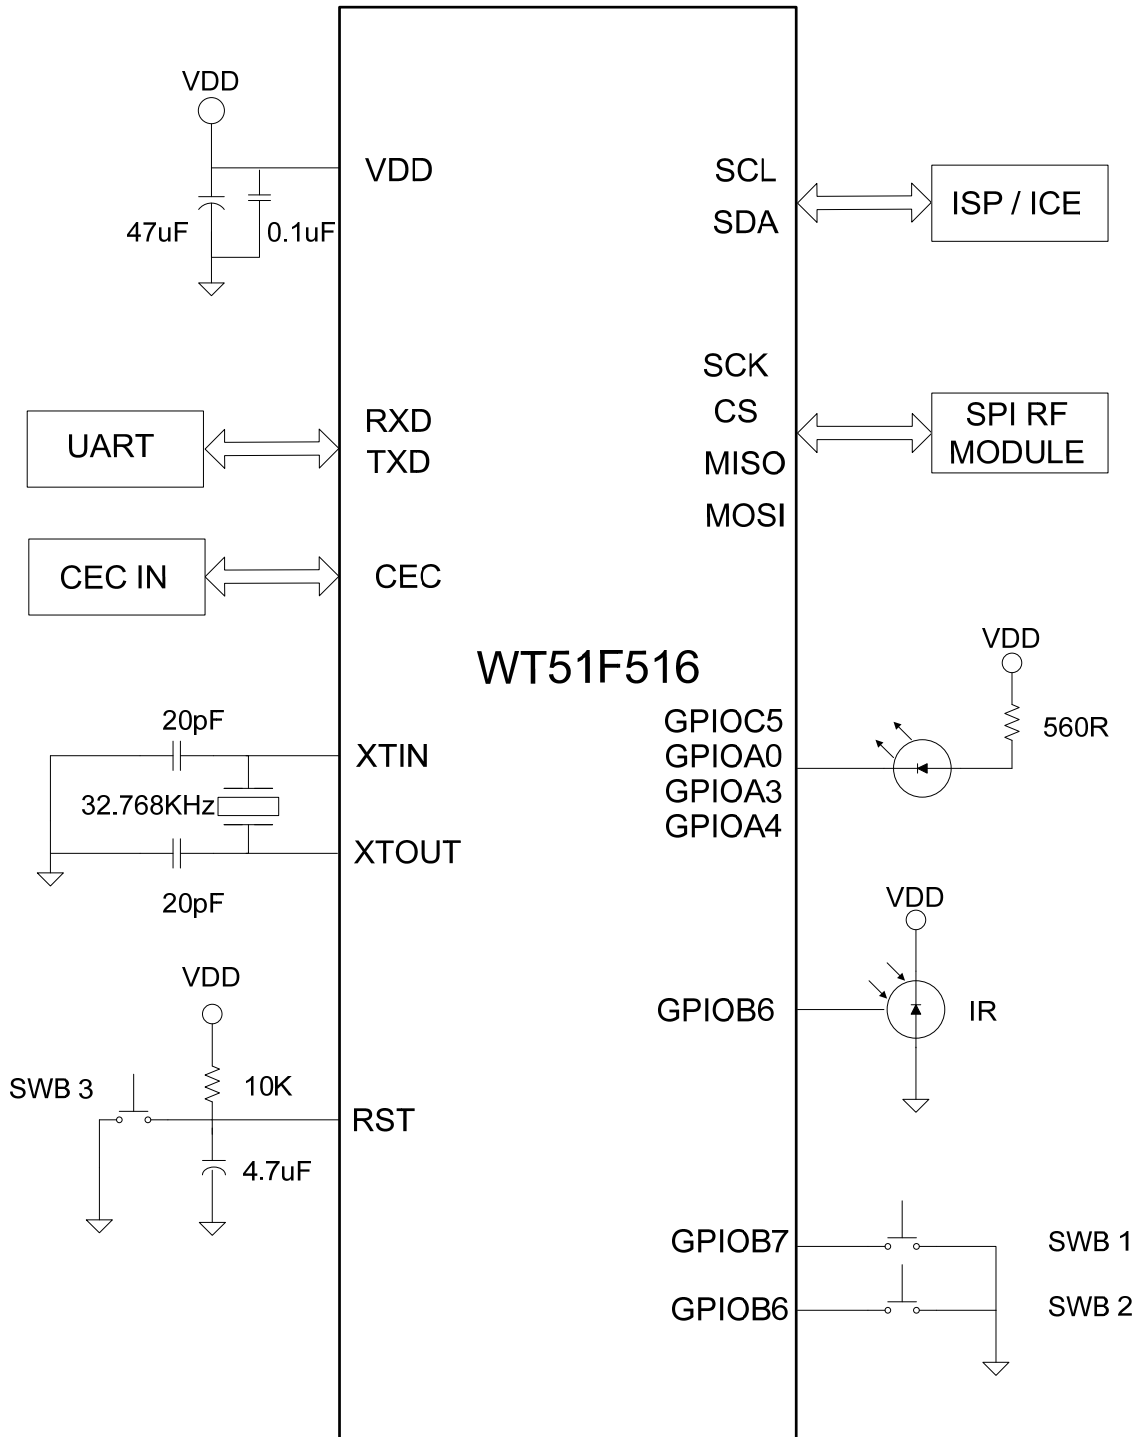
VDD
VDD
47uF
0.1uF
SCL
SDA
ISP / ICE
SCK
CS
MISO
MOSI
SPI RF MODULE
UART
RXD
TXD
CEC IN
CEC
WT51F516
VDD
560R
20pF
XTIN
32.768KHz
XTOUT
20pF
GPIOC5
GPIOA0
GPIOA3
GPIOA4
VDD
GPIOB6
IR
VDD
SWB 3
10K
RST
4.7uF
GPIOB7
SWB 1
GPIOB6
SWB 2